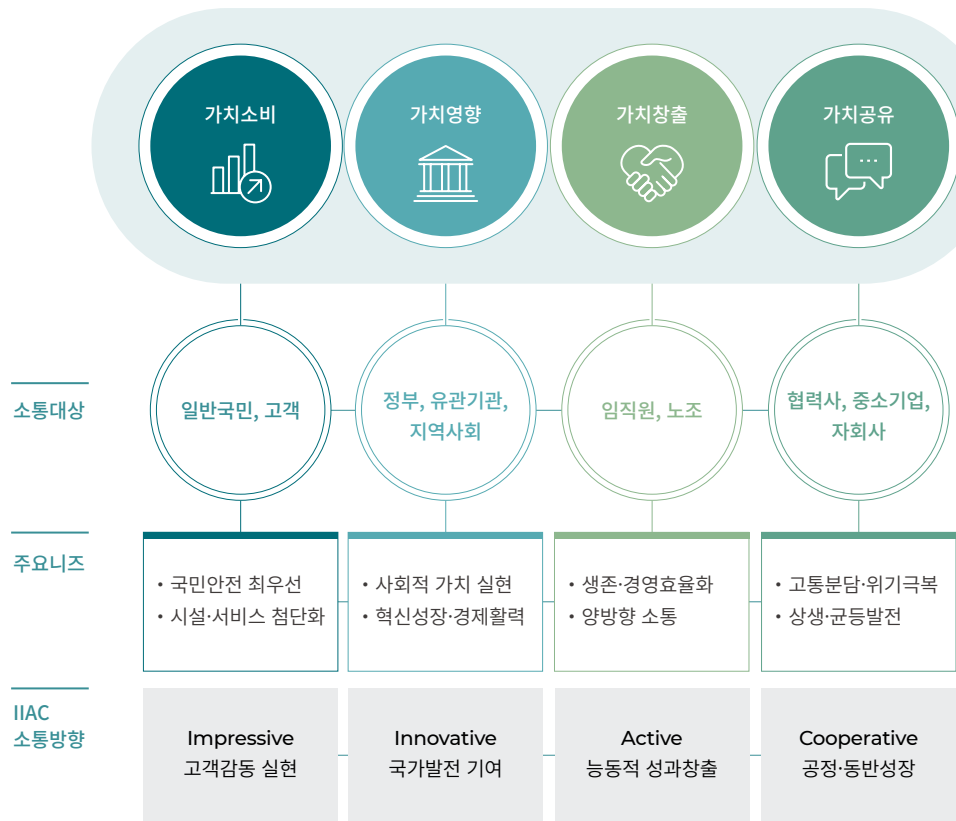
가치소비

가치영향

가치창출

가치공유

소통대상

일반국민, 고객

정부, 유관기관, 지역사회

임직원, 노조

협력사, 중소기업, 자회사

주요니즈

• 국민안전 최우선
• 시설·서비스 첨단화

• 사회적 가치 실현
• 혁신성장·경제활력

• 생존·경영효율화
• 양방향 소통

• 고통분담·위기극복
• 상생·균등발전

IIAC 소통방향

Impressive
고객감동 실현

Innovative
국가발전 기여

Active
능동적 성과창출

Cooperative
공정·동반성장